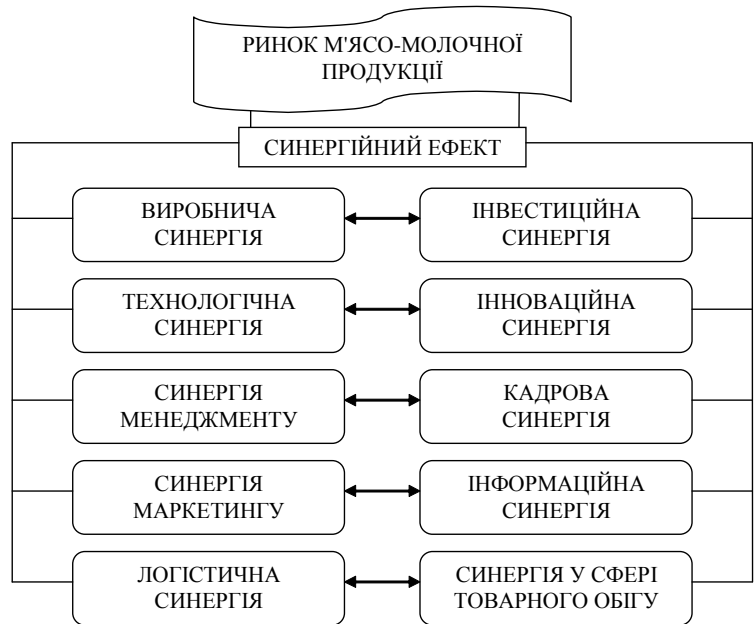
РИНОК М'ЯСО-МОЛОЧНОЇ ПРОДУКЦІЇ

СИНЕРГІЙНИЙ ЕФЕКТ

ВИРОБНИЧА СИНЕРГІЯ

ІНВЕСТИЦІЙНА СИНЕРГІЯ

ТЕХНОЛОГІЧНА СИНЕРГІЯ

ІННОВАЦІЙНА СИНЕРГІЯ

СИНЕРГІЯ МЕНЕДЖМЕНТУ

КАДРОВА СИНЕРГІЯ

СИНЕРГІЯ МАРКЕТИНГУ

ІНФОРМАЦІЙНА СИНЕРГІЯ

ЛОГІСТИЧНА СИНЕРГІЯ

СИНЕРГІЯ У СФЕРІ ТОВАРНОГО ОБІГУ